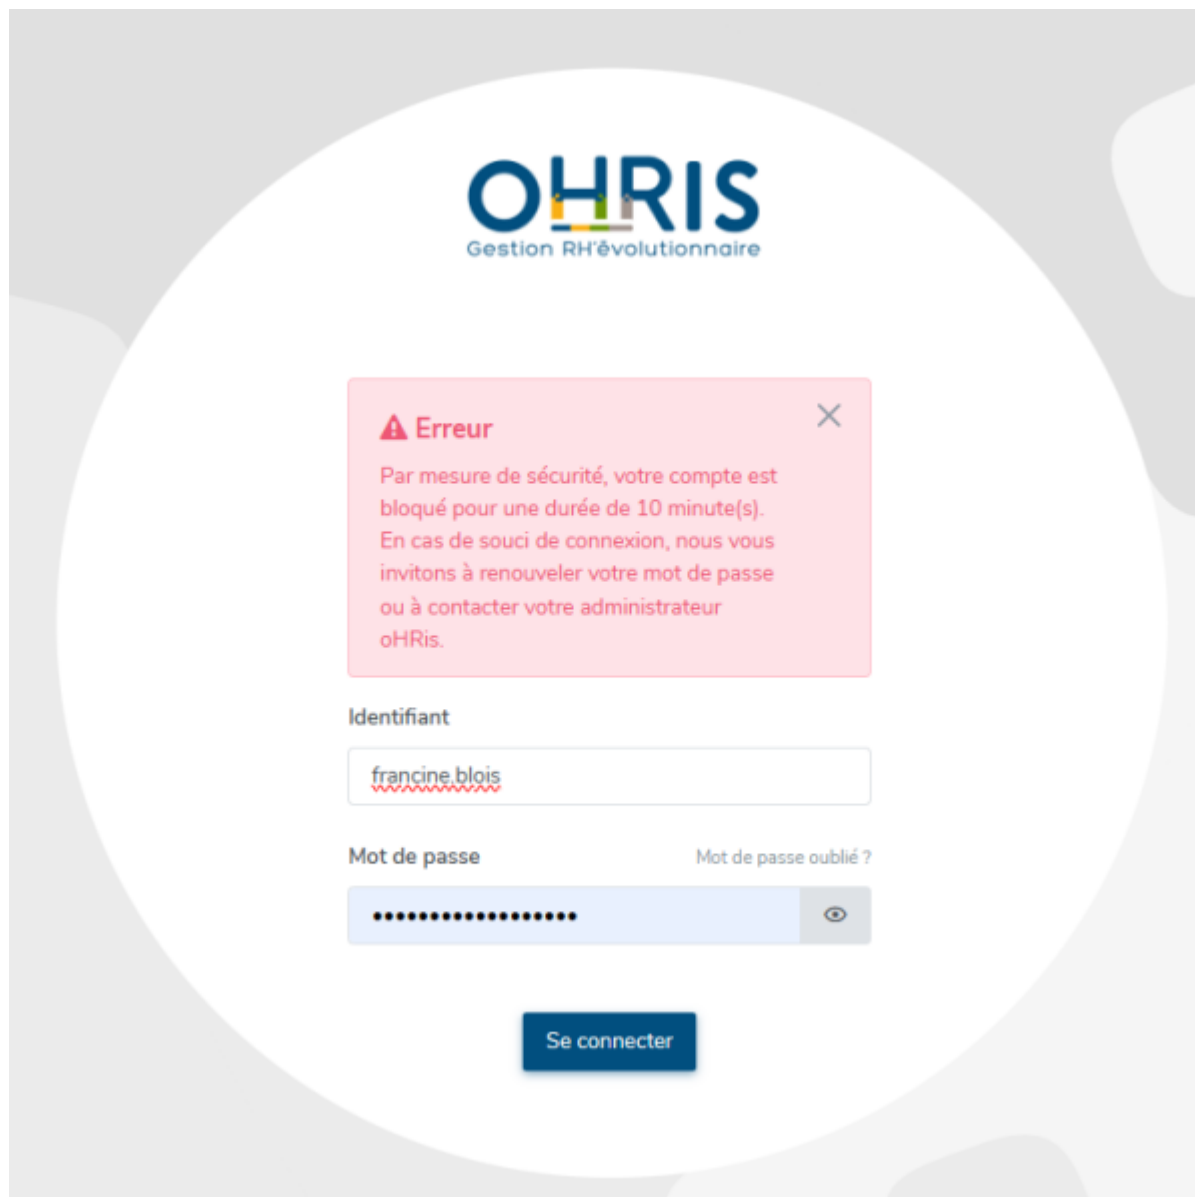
OHRIS
Gestion RH'évolutionnaire

Erreur

Par mesure de sécurité, votre compte est bloqué pour une durée de 10 minute(s). En cas de souci de connexion, nous vous invitons à renouveler votre mot de passe ou à contacter votre administrateur oHRis.

Identifiant

francine.blois

Mot de passe

Mot de passe oublié ?

•••••••••••••••••••

Se connecter